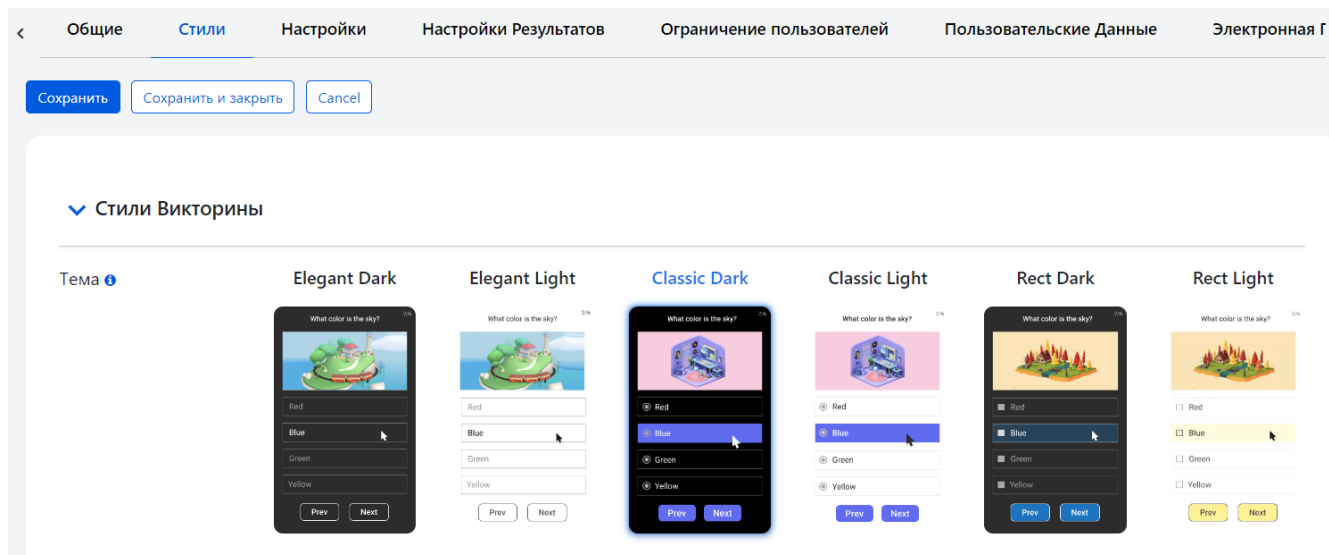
< Общие Стили Настройки Настройки Результатов Ограничение пользователей Пользовательские Данные Электронная П

Сохранить Сохранить и закрыть Cancel

Стили Викторины

Тема

Elegant Dark
What color is the sky? 2/6
Red
Blue
Green
Yellow
Prev Next

Elegant Light
What color is the sky? 2/6
Red
Blue
Green
Yellow
Prev Next

Classic Dark
What color is the sky? 2/6
Red
Blue
Green
Yellow
Prev Next

Classic Light
What color is the sky? 2/6
Red
Blue
Green
Yellow
Prev Next

Rect Dark
What color is the sky? 2/6
Red
Blue
Green
Yellow
Prev Next

Rect Light
What color is the sky? 2/6
Red
Blue
Green
Yellow
Prev Next